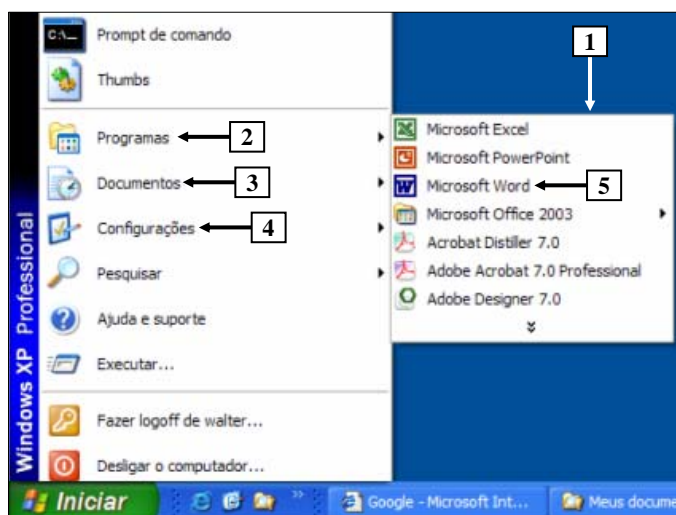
Windows XP Professional

C:\_ Prompt de comando
Thumbs
Programas 2
Documentos 3
Configurações 4
Pesquisar
Ajuda e suporte
Executar...
Fazer logoff de walter...
Desligar o computador...

1
Microsoft Excel
Microsoft PowerPoint
Microsoft Word 5
Microsoft Office 2003
Acrobat Distiller 7.0
Adobe Acrobat 7.0 Professional
Adobe Designer 7.0

Iniciar
»
Google - Microsoft Int...
Meus docume